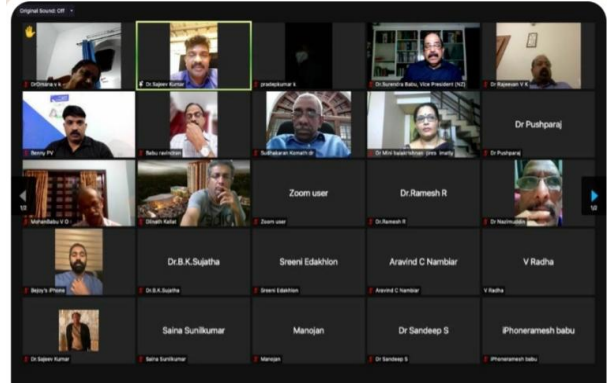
Original Sound: Off

DrDhana v k
Dr. Sajeev Kumar
pradeepkumar k
Dr.Surendra Babu, Vice President (KZ)
Dr Rajeevan V K

Benny PV
Babu ravindran
Sudhakaran Kamath dr
Dr Mini balakrishnan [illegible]
Dr Pushparaj
Dr Pushparaj

MohanBabu V D
Dinesh Kellat
Zoom user
Zoom user
Dr.Ramesh R
Dr.Ramesh R
Dr Nazimuddin

Bejoy's iPhone
Dr.B.K.Sujatha
Dr.B.K.Sujatha
Sreeni Edakhlon
Sreeni Edakhlon
Aravind C Nambiar
Aravind C Nambiar
V Radha
V Radha

Dr Sajeev Kumar
Saina Sunilkumar
Saina Sunilkumar
Manojan
Manojan
Dr Sandeep S
Dr Sandeep S
iPhoneramesh babu
iPhoneramesh babu

1/2
1/2